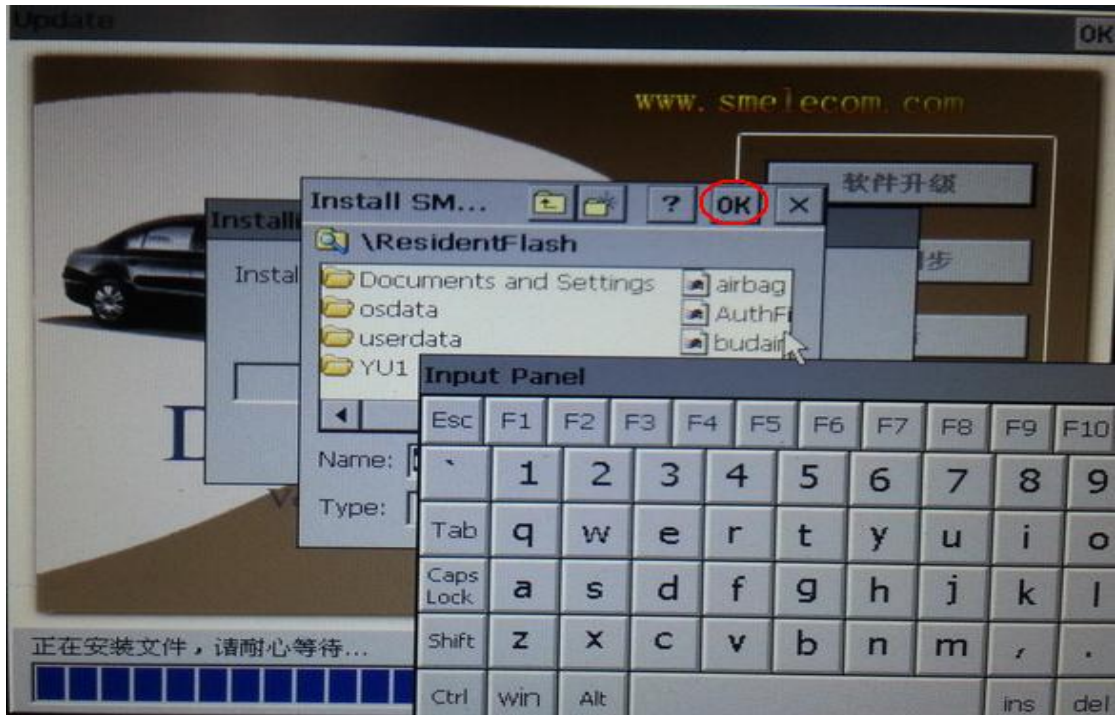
Update

OK

www.smelecom.com

软件升级

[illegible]步

Install SM...

?

OK

×

\ResidentFlash

Documents and Settings

osdata

userdata

YU1

airbag

AuthFi

budai

Install

Instal

Name:

Type:

Input Panel

| Esc | F1 | F2 | F3 | F4 | F5 | F6 | F7 | F8 | F9 | F10 |
|---|---|---|---|---|---|---|---|---|---|---|
| ` | 1 | 2 | 3 | 4 | 5 | 6 | 7 | 8 | 9 | |
| Tab | q | w | e | r | t | y | u | i | o | |
| Caps Lock | a | s | d | f | g | h | j | k | l | |
| Shift | z | x | c | v | b | n | m | , | . | |
| Ctrl | win | Alt | | | | | | ins | del | |

正在安装文件，请耐心等待...